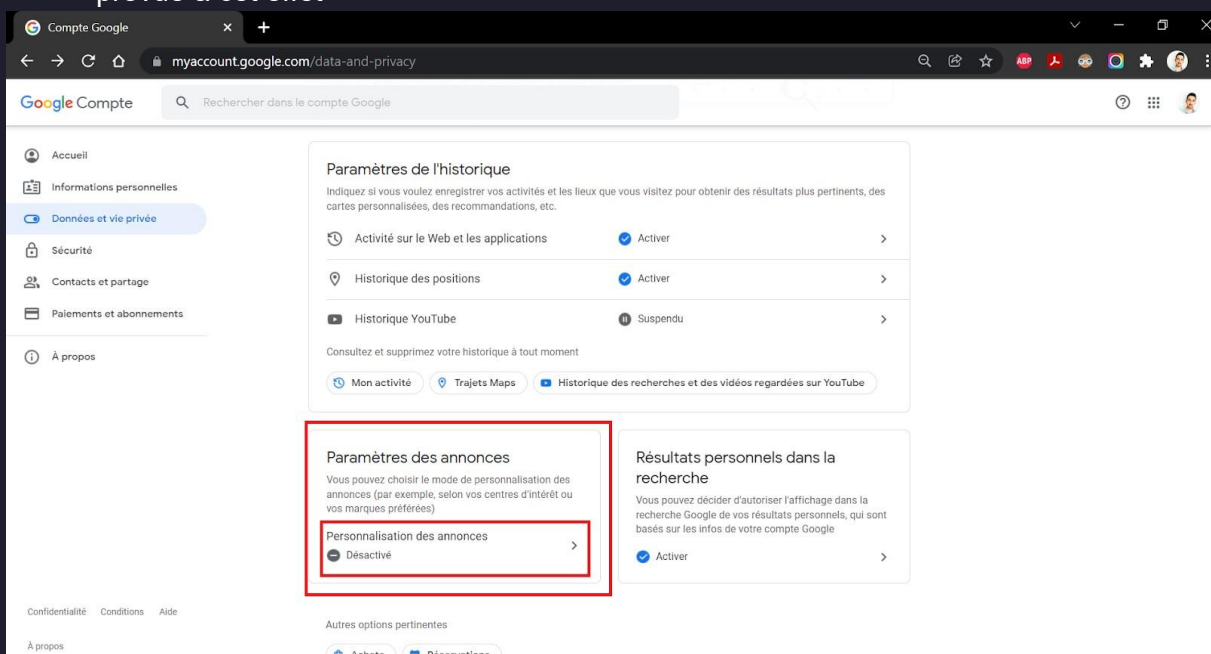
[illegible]

Compte Google

myaccount.google.com/data-and-privacy

Google Compte

Rechercher dans le compte Google

Accueil
Informations personnelles
Données et vie privée
Sécurité
Contacts et partage
Paiements et abonnements
À propos

Paramètres de l'historique

Indiquez si vous voulez enregistrer vos activités et les lieux que vous visitez pour obtenir des résultats plus pertinents, des cartes personnalisées, des recommandations, etc.

| | |
|---|---|
| Activité sur le Web et les applications | Activer |
| Historique des positions | Activer |
| Historique YouTube | Suspendu |

Consultez et supprimez votre historique à tout moment

Mon activité
Trajets Maps
Historique des recherches et des vidéos regardées sur YouTube

Paramètres des annonces

Vous pouvez choisir le mode de personnalisation des annonces (par exemple, selon vos centres d'intérêt ou vos marques préférées)

Personnalisation des annonces
Désactivé

Résultats personnels dans la recherche

Vous pouvez décider d'autoriser l'affichage dans la recherche Google de vos résultats personnels, qui sont basés sur les infos de votre compte Google

Activer

Autres options pertinentes

Achats
Réservations

Confidentialité Conditions Aide

À propos